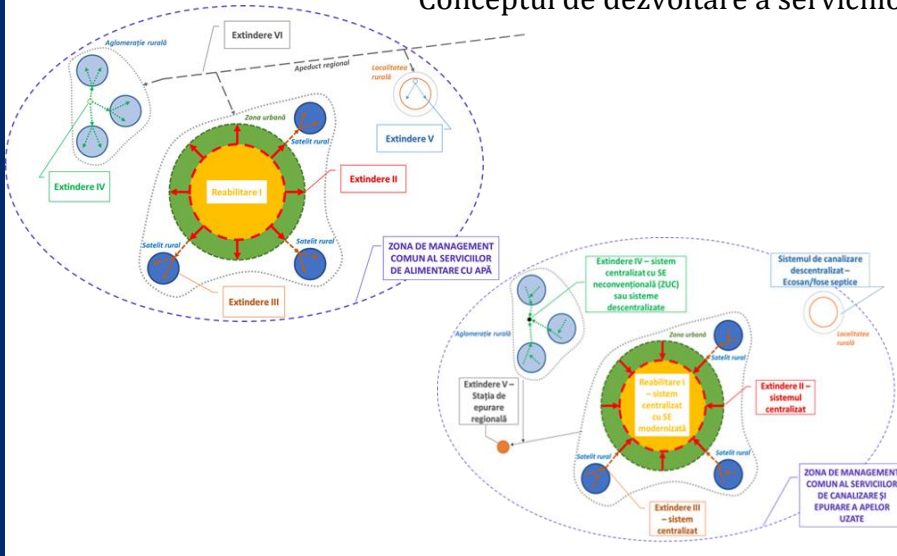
Conceptul de dezvoltare a serviciilo

Extindere VI
Aglomerație rurală
Apeduct regional
Localitatea rurală
Zona urbană
Satelit rural
Extindere V
Extindere IV
Reabilitare I
Extindere II
Satelit rural
Satelit rural
ZONA DE MANAGEMENT COMUN AL SERVICIILOR DE ALIMENTARE CU APĂ
Extindere III

Extindere IV – sistem centralizat cu SE neconvențională (ZUC) sau sisteme descentralizate
Sistemul de canalizare descentralizat – Ecosan/fose septice
Aglomerație rurală
Zona urbană
Localitatea rurală
Extindere V – Stația de epurare regională
Reabilitare I – sistem centralizat cu SE modernizată
Extindere II – sistemul centralizat
Satelit rural
Extindere III – sistem centralizat
ZONA DE MANAGEMENT COMUN AL SERVICIILOR DE CANALIZARE ȘI EPURARE A APELOR UZATE